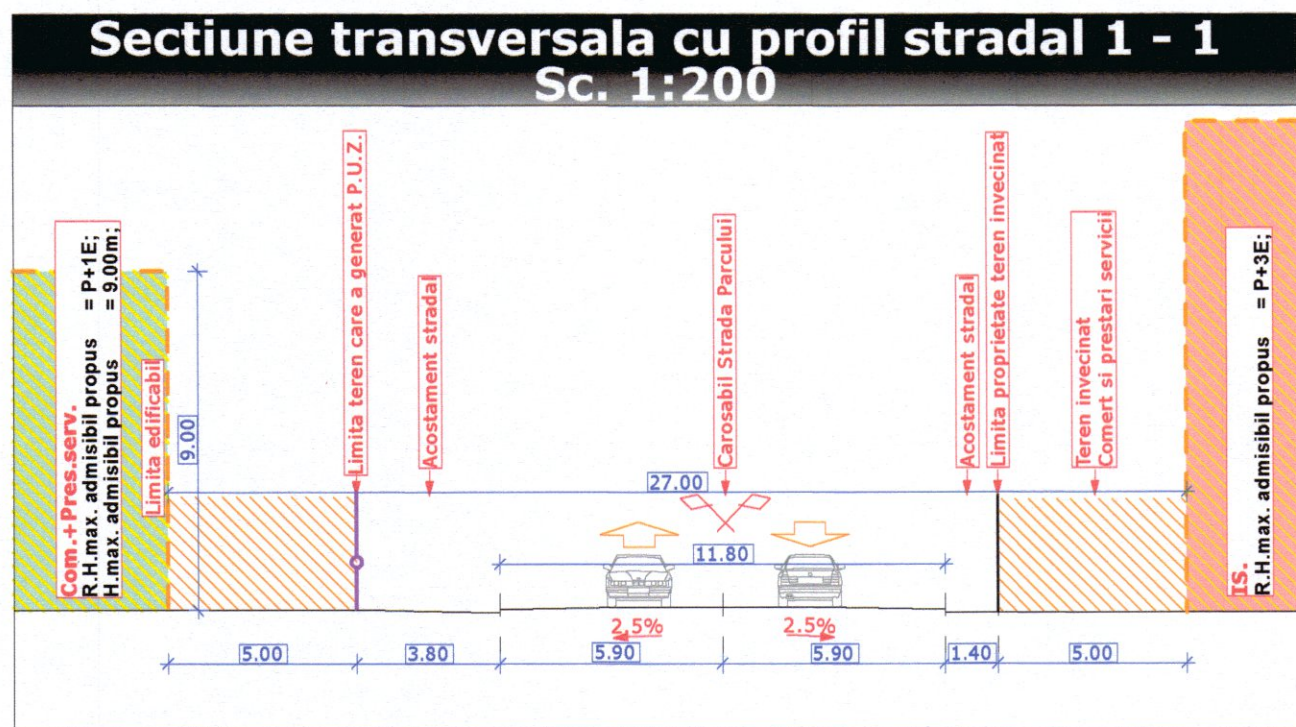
Sectiune transversala cu profil stradal 1 - 1
Sc. 1:200

Com.+Pres.serv.
R.H.max. admisibil propus = P+1E;
H.max. admisibil propus = 9.00m;

Limita edificabil

9.00

Limita teren care a generat P.U.Z.

Acostament stradal

Carosabil Strada Parcului

Acostament stradal

Limita proprietate teren invecinat

Teren invecinat
Comert si prestari servicii

IS.
R.H.max. admisibil propus = P+3E;

27.00

11.80

2.5%

2.5%

5.00

3.80

5.90

5.90

1.40

5.00